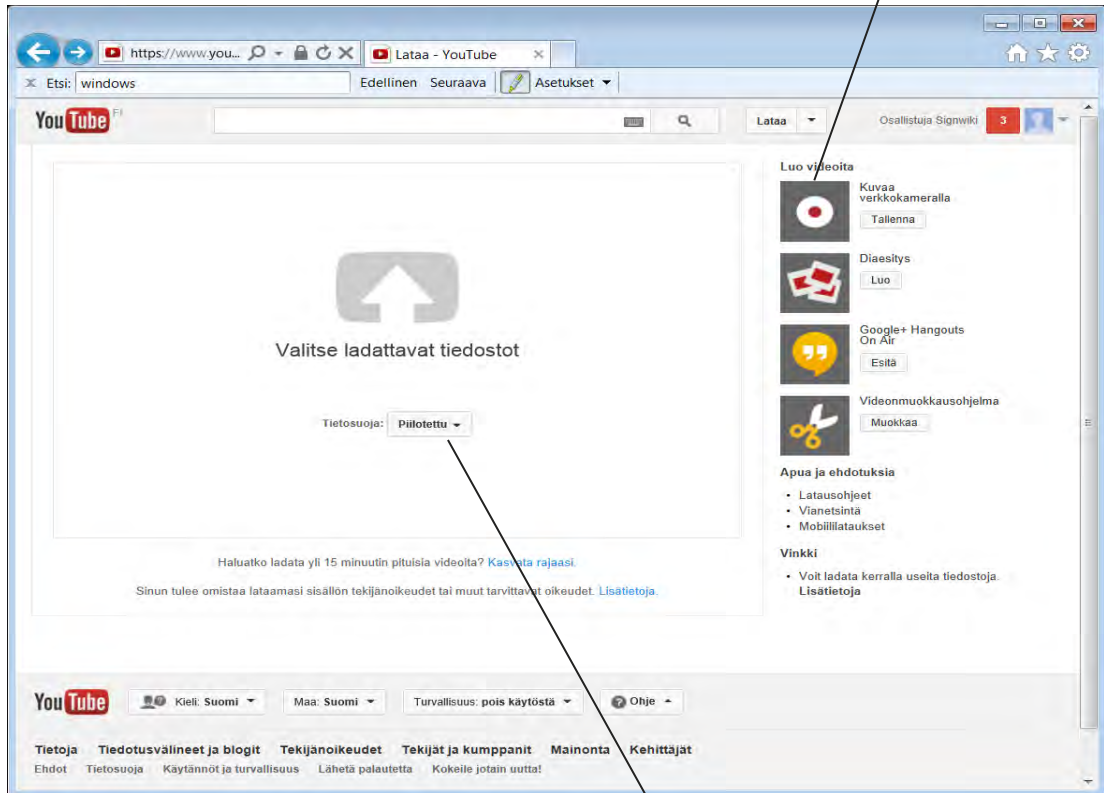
https://www.you... Lataa - YouTube ×

Etsi: windows Edellinen Seuraava Asetukset

YouTube FI

Lataa

Osallistuja Signwiki 3

Valitse ladattavat tiedostot

Tietosuoja: Piilotettu

Haluatko ladata yli 15 minuutin pituisia videoita? Kasvata rajaasi.

Sinun tulee omistaa lataamasi sisällön tekijänoikeudet tai muut tarvittavat oikeudet. Lisätietoja.

Luo videoita

Kuvaa verkkokameralla
Tallenna

Diaesitys
Luo

Google+ Hangouts On Air
Esitä

Videonmuokkausohjelma
Muokkaa

Apua ja ehdotuksia

- Latausohjeet
- Vianetsintä
- Mobiililataukset

Vinkki

- Voit ladata kerralla useita tiedostoja. Lisätietoja

YouTube Kieli: Suomi Maa: Suomi Turvallisuus: pois käytöstä Ohje

Tietoja Tiedotusvälineet ja blogit Tekijänoikeudet Tekijät ja kumppanit Mainonta Kehittäjät

Ehdot Tietosuoja Käytännöt ja turvallisuus Lähetä palautetta Kokeile jotain uutta!